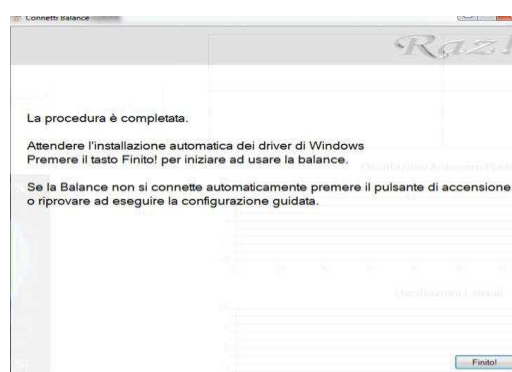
Connetti Balance

Raz

La procedura è completata.

Attendere l'installazione automatica dei driver di Windows
Premere il tasto Finito! per iniziare ad usare la balance.

Se la Balance non si connette automaticamente premere il pulsante di accensione o riprovare ad eseguire la configurazione guidata.

Finito!